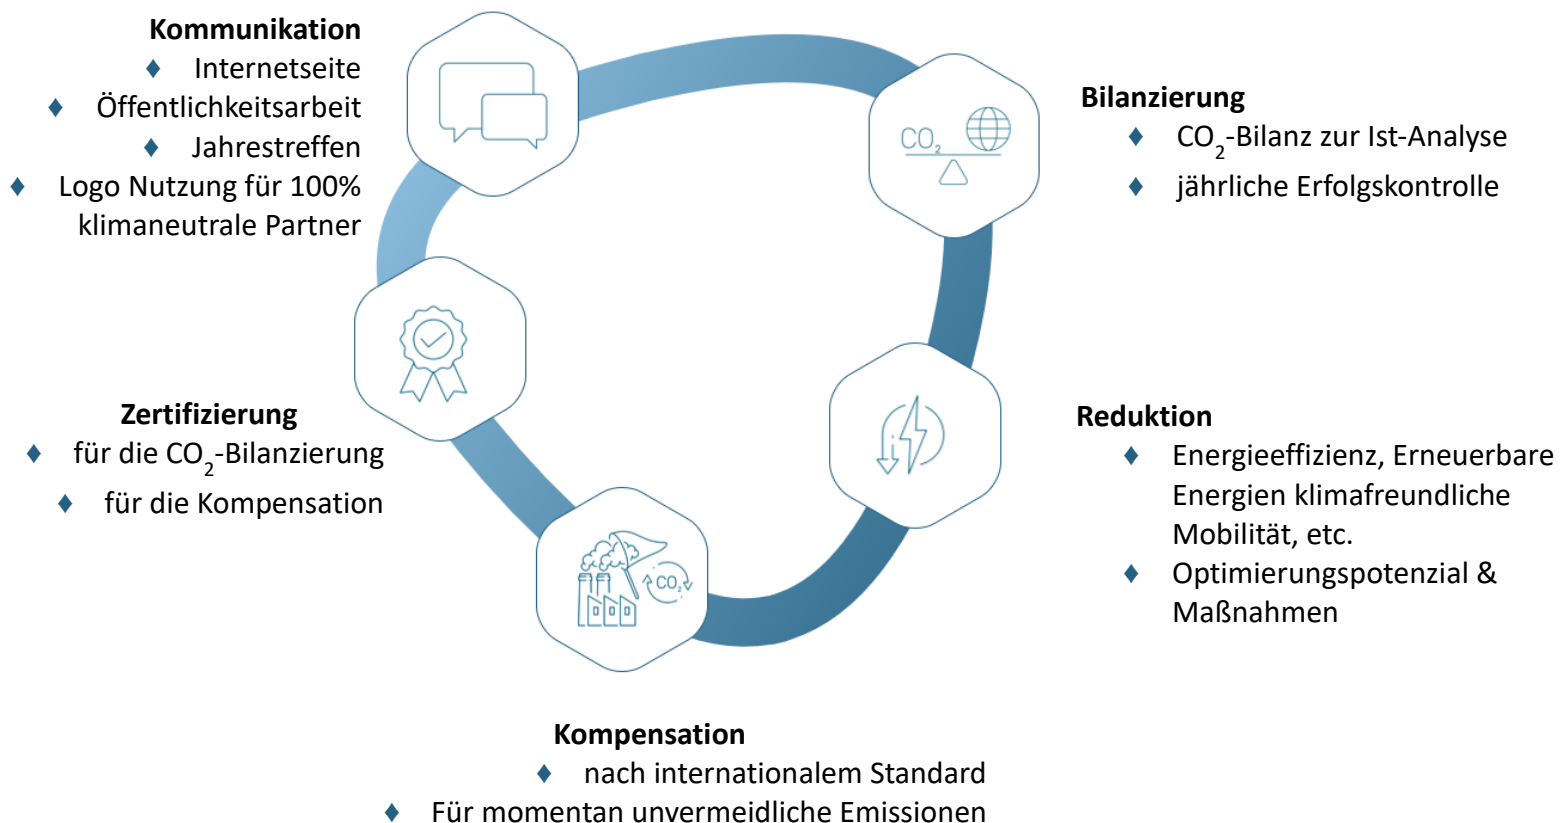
**Kommunikation**
♦ Internetseite
♦ Öffentlichkeitsarbeit
♦ Jahrestreffen
♦ Logo Nutzung für 100% klimaneutrale Partner

$CO_2$

**Bilanzierung**
♦ $CO_2$-Bilanz zur Ist-Analyse
♦ jährliche Erfolgskontrolle

**Zertifizierung**
♦ für die $CO_2$-Bilanzierung
♦ für die Kompensation

**Reduktion**
♦ Energieeffizienz, Erneuerbare Energien klimafreundliche Mobilität, etc.
♦ Optimierungspotenzial & Maßnahmen

$CO_2$

**Kompensation**
♦ nach internationalem Standard
♦ Für momentan unvermeidliche Emissionen